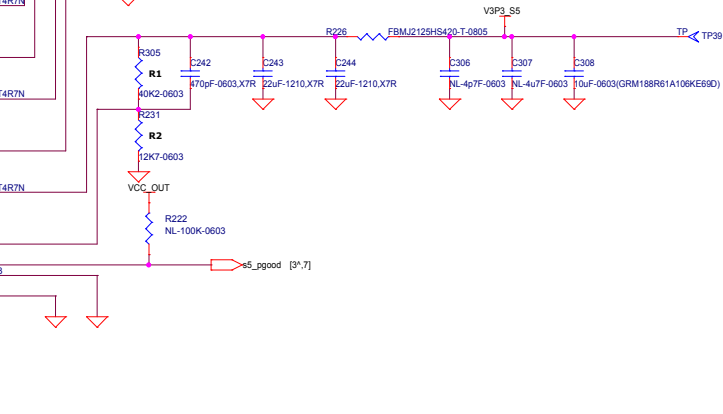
T4R7N
T4R7N
8
V3P3_S5
R226
FBMJ2125HS420-T-0805
TP
TP39
R305
R1
40K2-0603
C242
470pF-0603,X7R
C243
22uF-1210,X7R
C244
22uF-1210,X7R
C306
NL-4p7F-0603
C307
NL-4u7F-0603
C308
10uF-0603(GRM188R61A106KE69D)
R231
R2
12K7-0603
VCC_OUT
R222
NL-100K-0603
s5_pgood [3^,7]